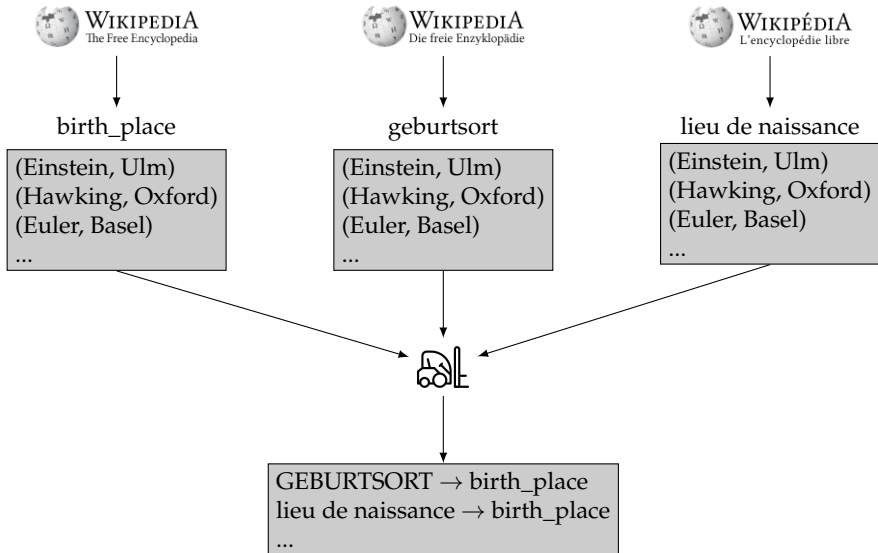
WIKIPEDIA
The Free Encyclopedia

WIKIPEDIA
Die freie Enzyklopädie

WIKIPÉDIA
L'encyclopédie libre

birth_place

(Einstein, Ulm)
(Hawking, Oxford)
(Euler, Basel)
...

geburtsort

(Einstein, Ulm)
(Hawking, Oxford)
(Euler, Basel)
...

lieu de naissance

(Einstein, Ulm)
(Hawking, Oxford)
(Euler, Basel)
...

GEBURTSORT $\rightarrow$ birth_place
lieu de naissance $\rightarrow$ birth_place
...